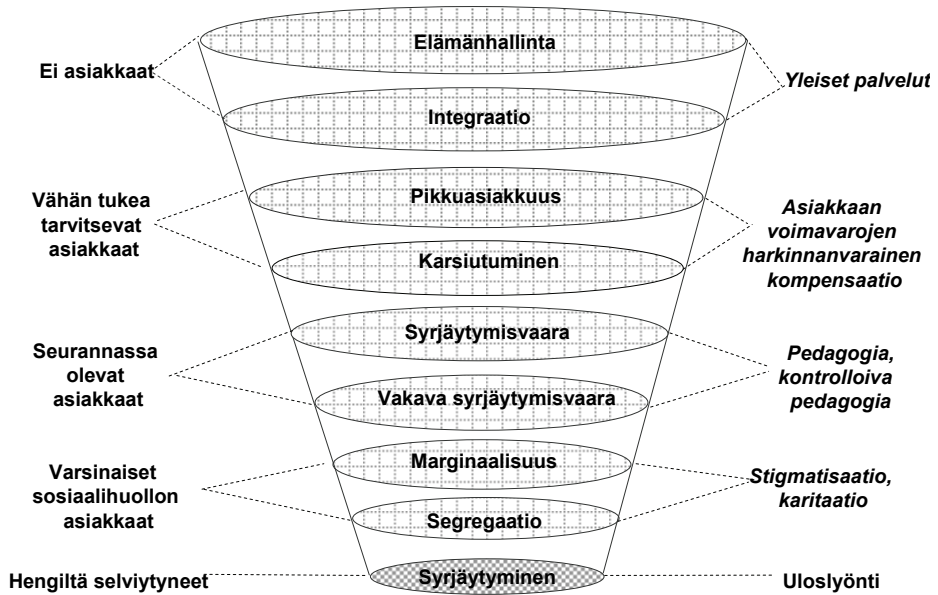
Elämänhallinta

Ei asiakkaat

Yleiset palvelut

Integraatio

Pikkuasiakkuus

Vähän tukea tarvitsevat asiakkaat

Asiakkaan voimavarojen harkinnanvarainen kompensaatio

Karsiutuminen

Syrjäytymisvaara

Seurannassa olevat asiakkaat

Pedagogia, kontrolloiva pedagogia

Vakava syrjäytymisvaara

Marginaalisuus

Varsinaiset sosiaalihuollon asiakkaat

Stigmatisaatio, karitaatio

Segregaatio

Hengiltä selviytyneet

Syrjäytyminen

Uloslyönti